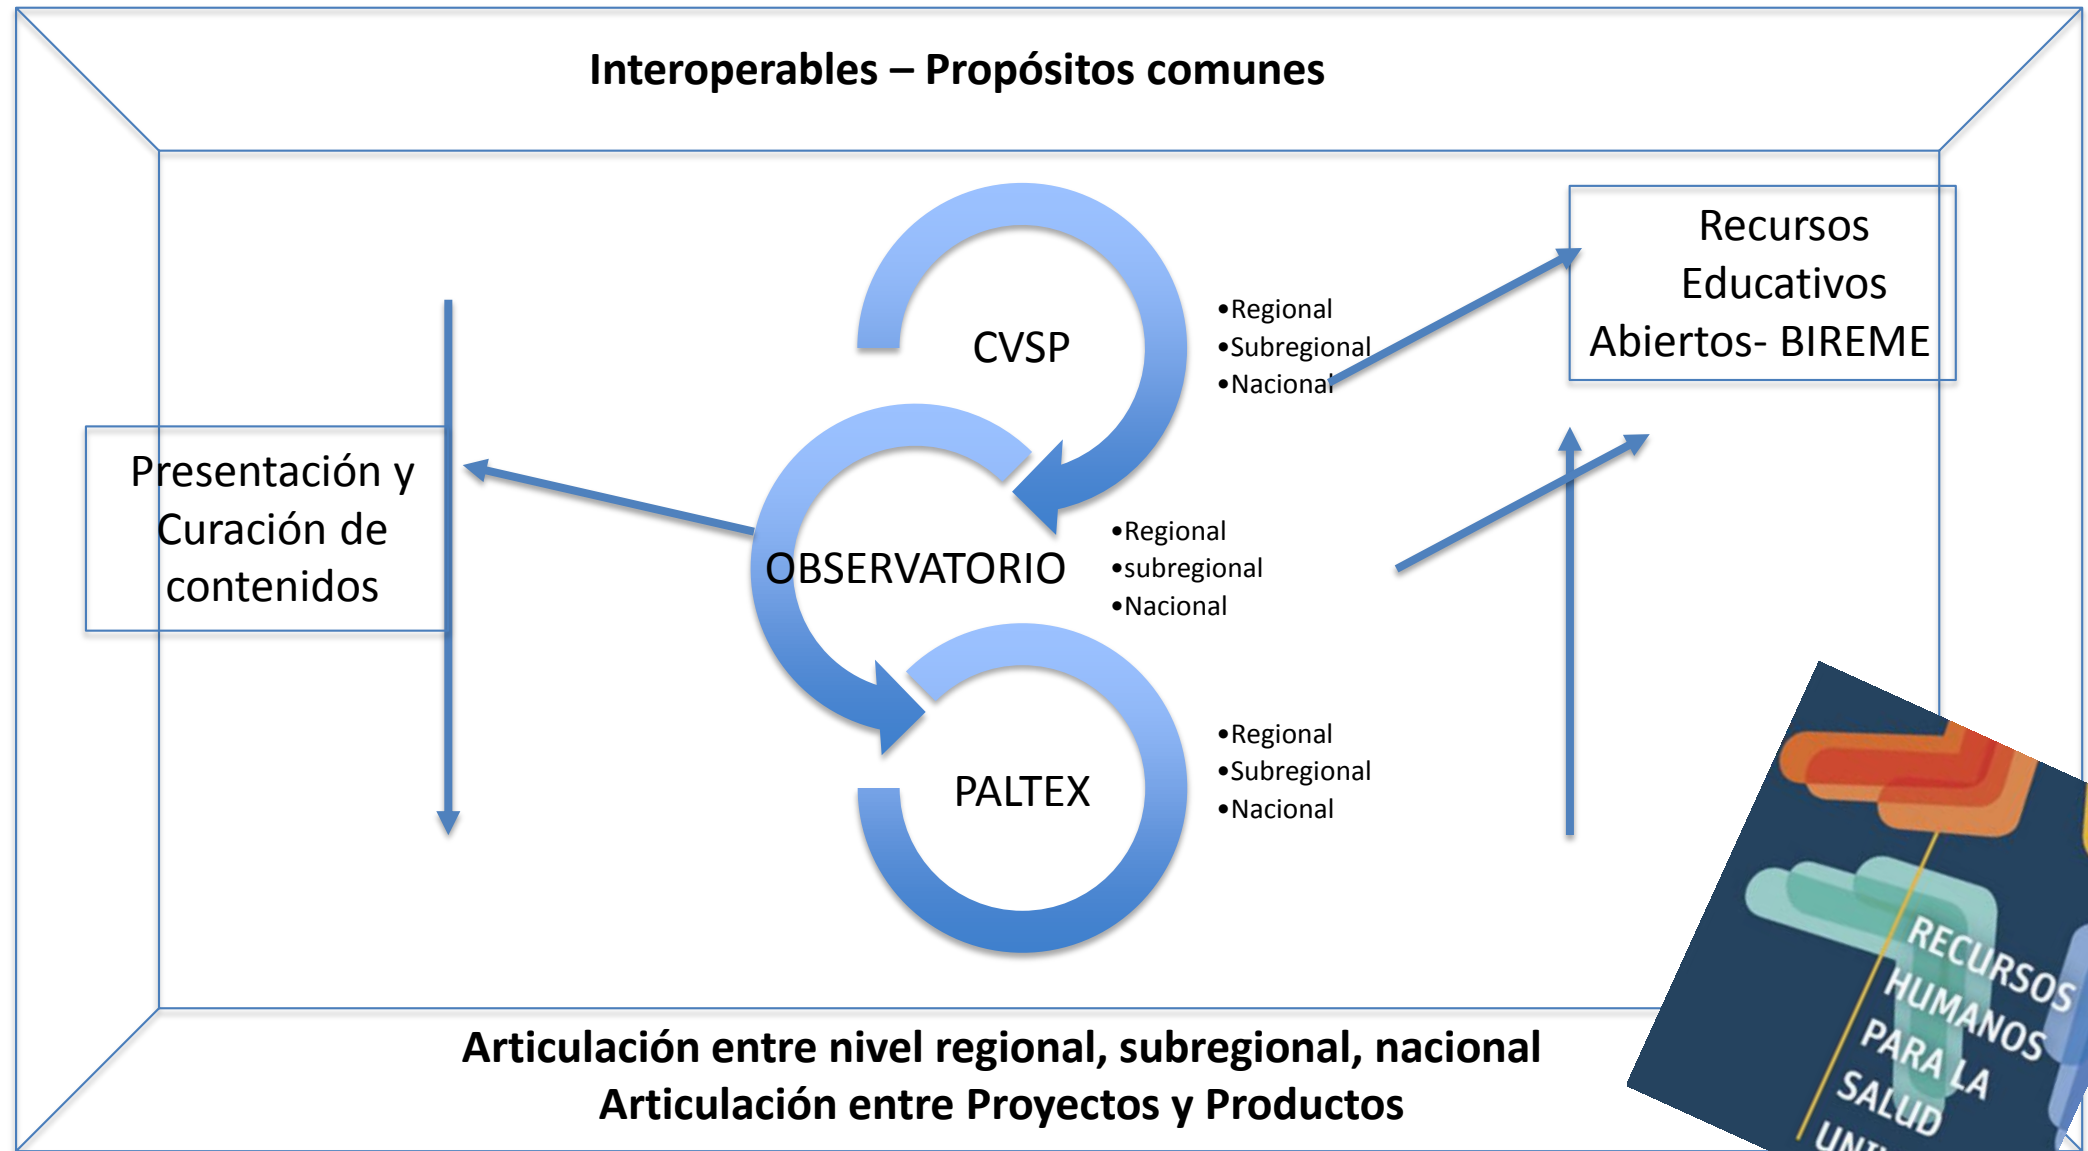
Interoperables – Propósitos comunes

Recursos Educativos Abiertos- BIREME

CVSP

•Regional
•Subregional
•Nacional

Presentación y Curación de contenidos

OBSERVATORIO

•Regional
•subregional
•Nacional

PALTEX

•Regional
•Subregional
•Nacional

RECURSOS HUMANOS PARA LA SALUD UN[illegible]

Articulación entre nivel regional, subregional, nacional
Articulación entre Proyectos y Productos